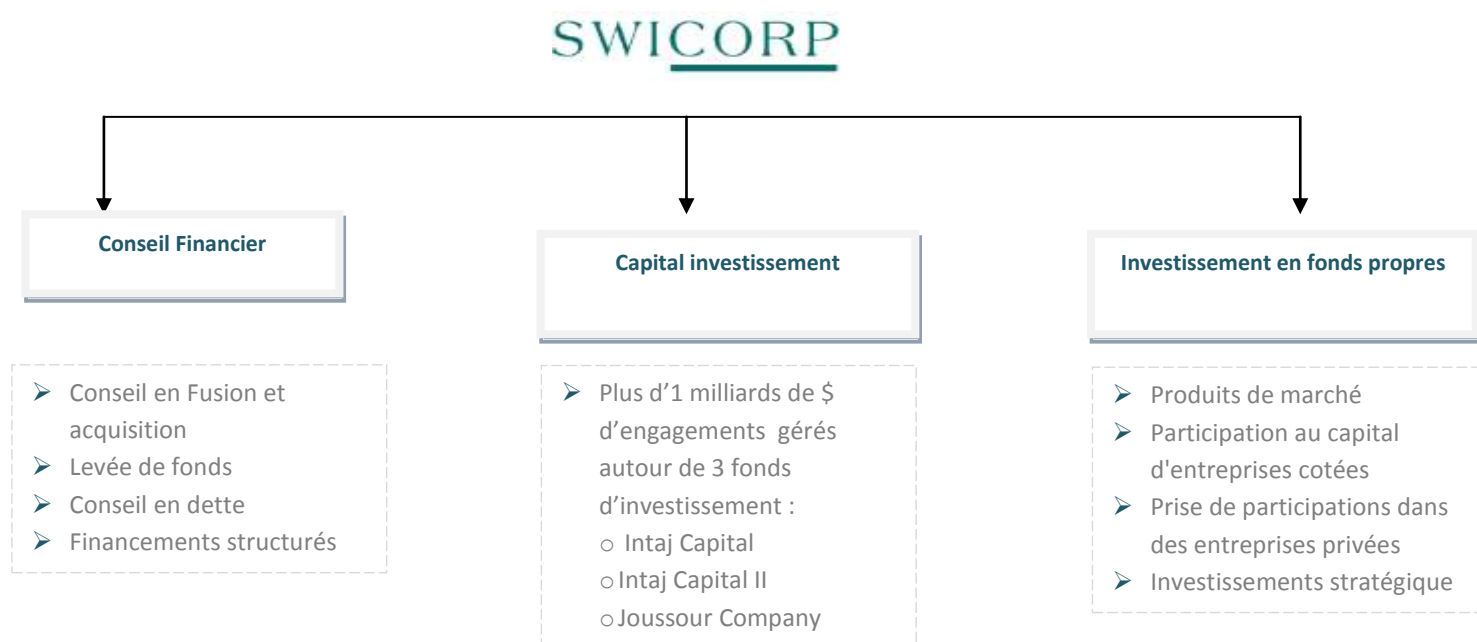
SWICORP

Conseil Financier

- Conseil en Fusion et acquisition
- Levée de fonds
- Conseil en dette
- Financements structurés

Capital investissement

- Plus d'1 milliards de $ d'engagements gérés autour de 3 fonds d'investissement :
  - Intaj Capital
  - Intaj Capital II
  - Joussour Company

Investissement en fonds propres

- Produits de marché
- Participation au capital d'entreprises cotées
- Prise de participations dans des entreprises privées
- Investissements stratégique